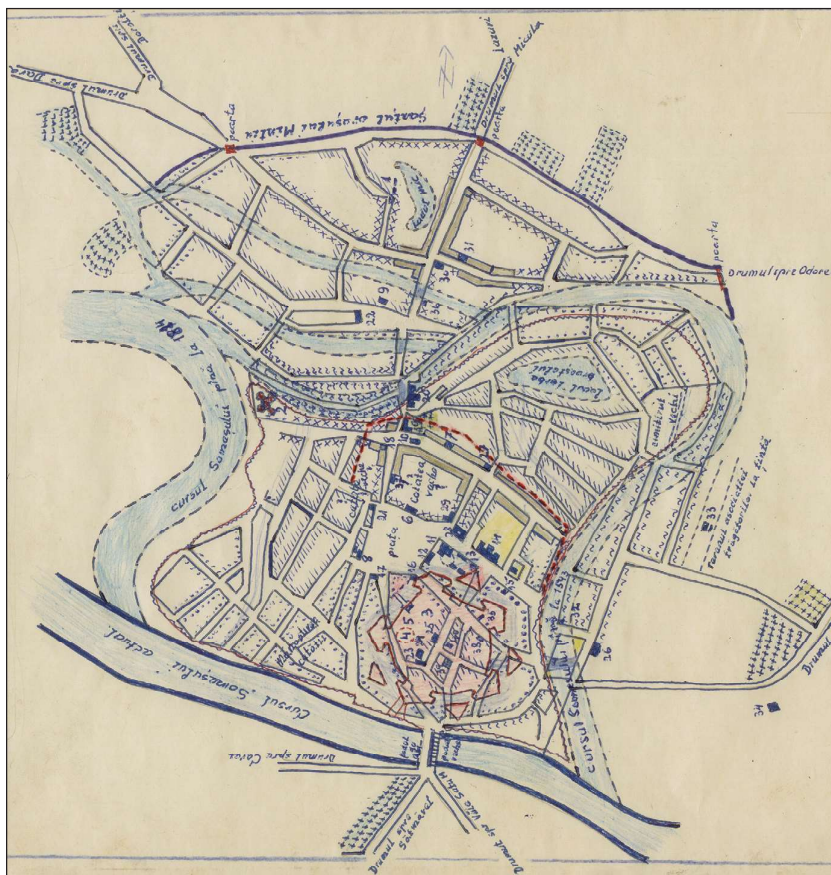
Drumul spre Bicaz
Drumul spre Dej
poarta
Drumul spre Micula
Lazuri
N
Șanțul orașului Mintiu
poarta
Drumul spre Odorei
Lacul mic
31
34
9
22
cursul Someșului până la 1894
Lacul lebedei
cimitirul vechi
Terenuri acoperite de fragmentele din fosta
33
piata
colonia vagon
14
29
6
cetatea
3
4
5
33
26
cursul Someșului
34
cursul Someșului actual
Drumul spre Cărei
Drumul spre Satmar
Drumul spre Valea Satmar
pod